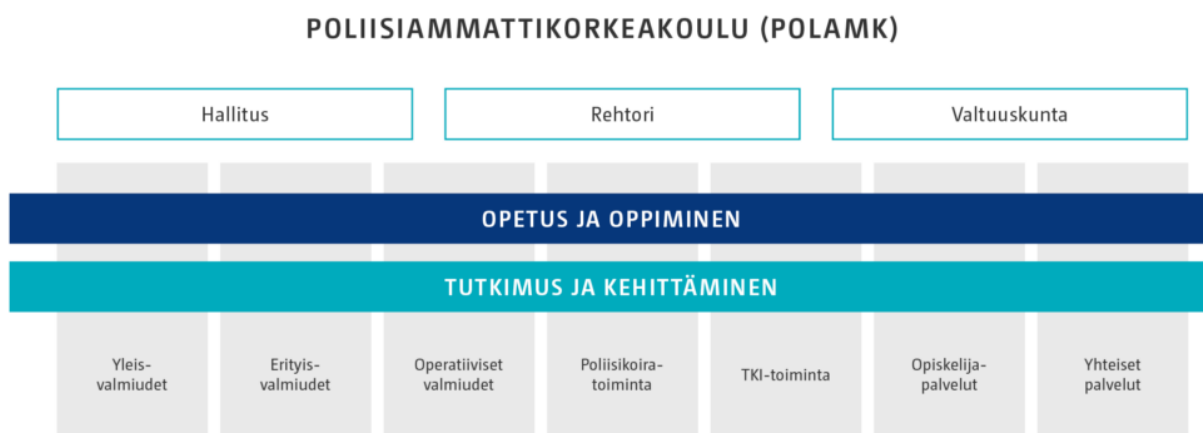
POLIISIAMMATTIKORKEAKOULU (POLAMK)

Hallitus

Rehtori

Valtuuskunta

OPETUS JA OPPIMINEN

TUTKIMUS JA KEHITTÄMINEN

Yleisvalmiudet

Erityisvalmiudet

Operatiiviset valmiudet

Poliisikoiratoiminta

TKI-toiminta

Opiskelijapalvelut

Yhteiset palvelut